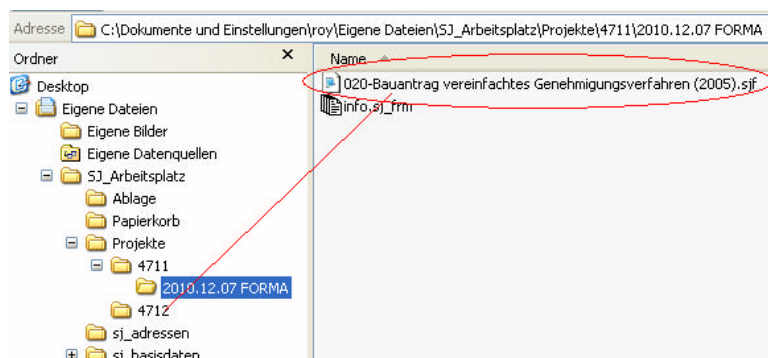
Adresse C:\Dokumente und Einstellungen\roy\Eigene Dateien\SJ_Arbeitsplatz\Projekte\4711\2010.12.07 FORMA

Ordner ×

Desktop
Eigene Dateien
Eigene Bilder
Eigene Datenquellen
SJ_Arbeitsplatz
Ablage
Papierkorb
Projekte
4711
2010.12.07 FORMA
4712
sj_adressen
sj_basisdaten

Name
020-Bauantrag vereinfachtes Genehmigungsverfahren (2005).sjf
info.sj_frm